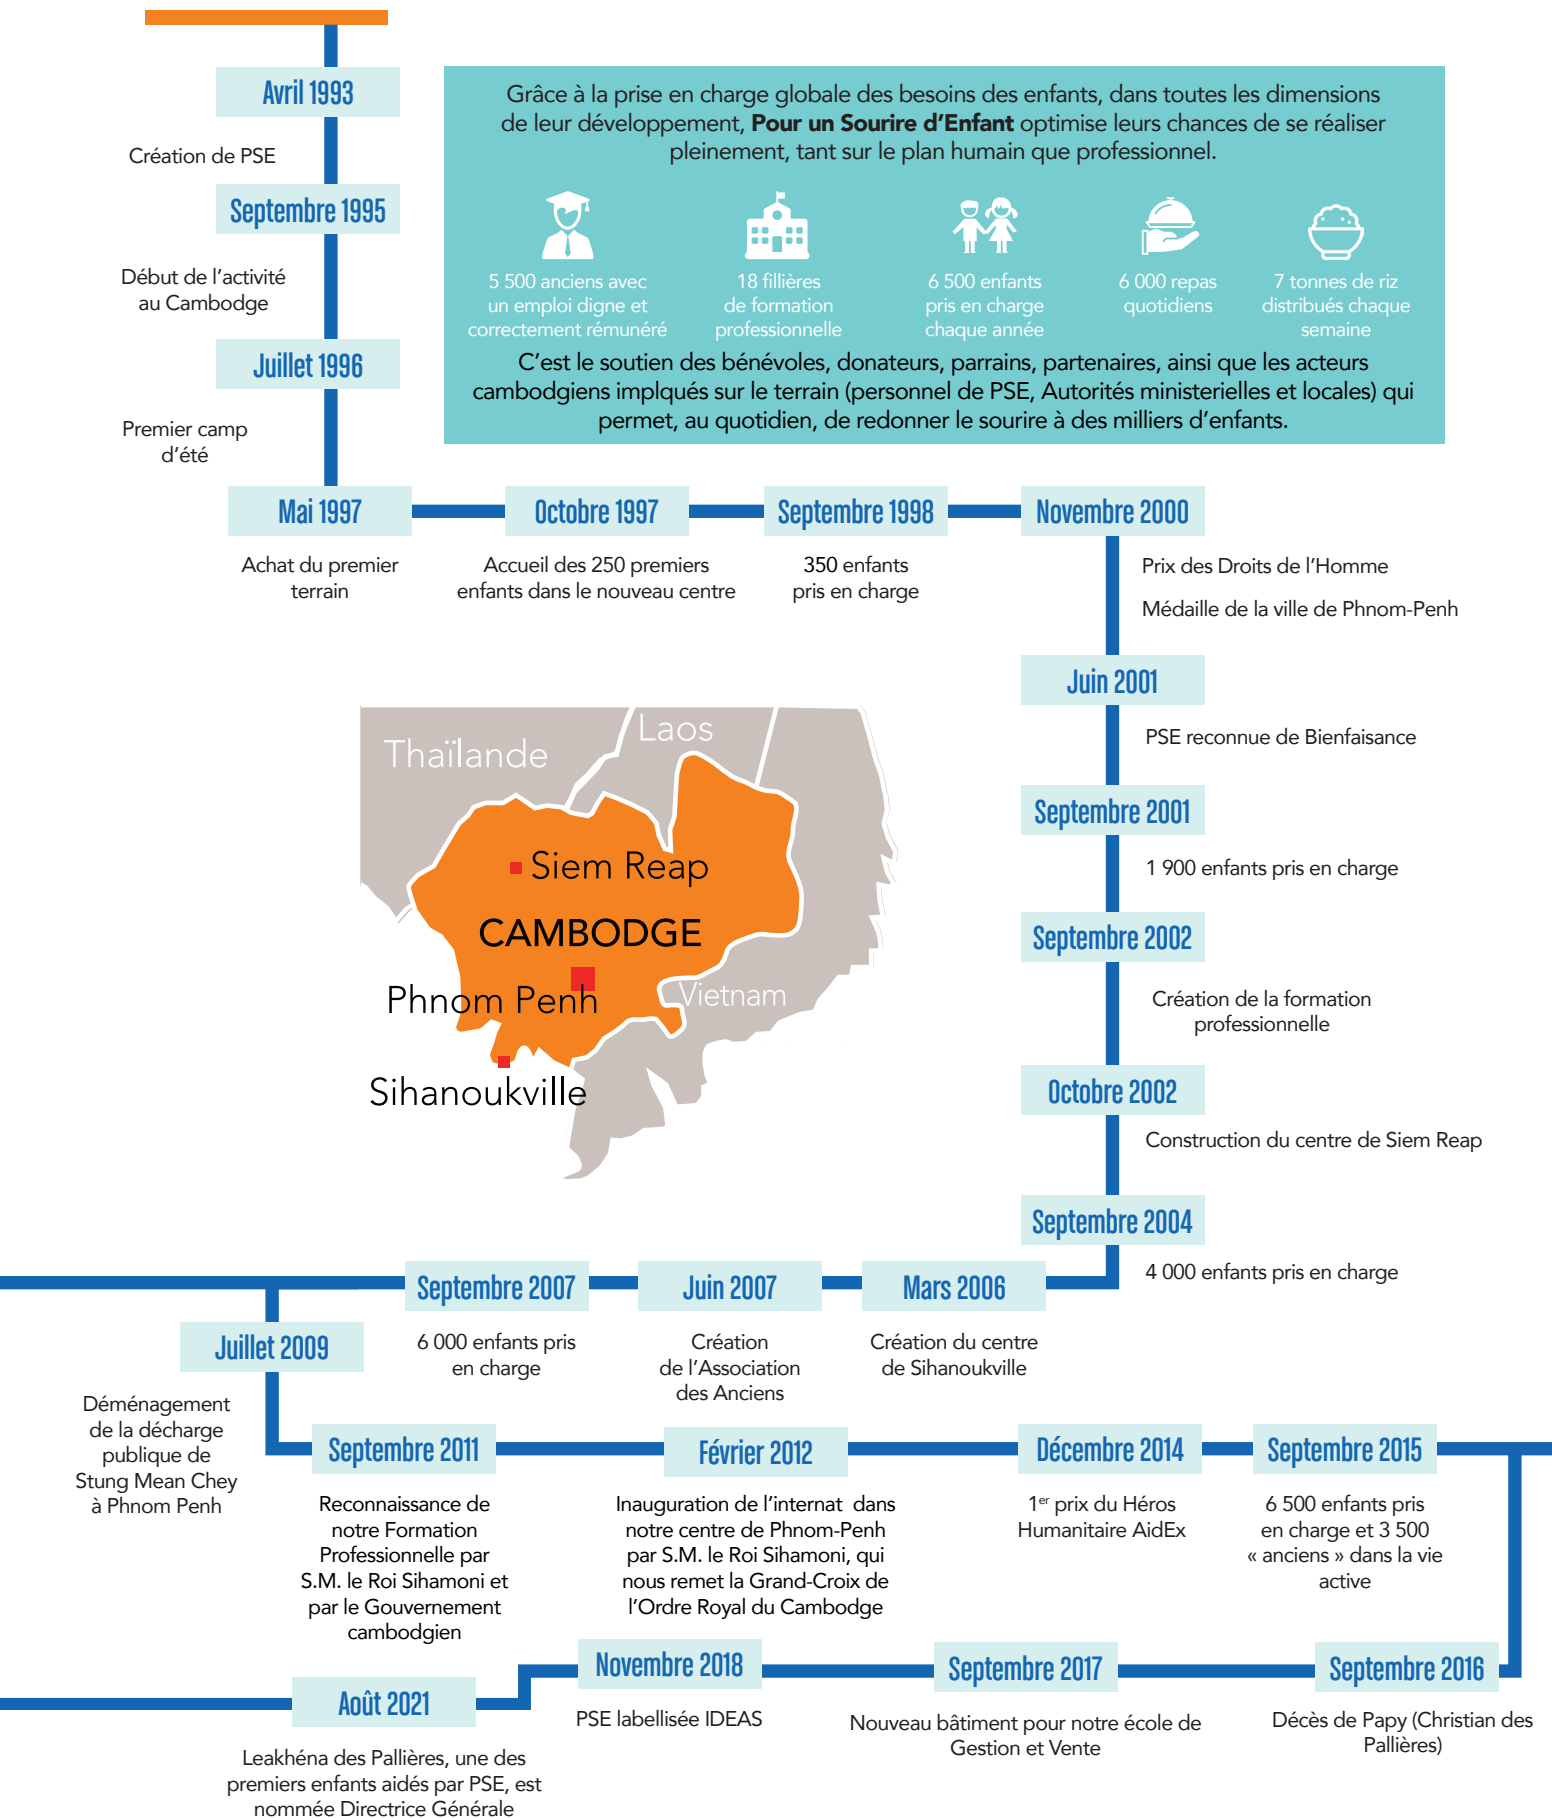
Avril 1993

Création de PSE

Septembre 1995

Début de l'activité au Cambodge

Juillet 1996

Premier camp d'été

Grâce à la prise en charge globale des besoins des enfants, dans toutes les dimensions de leur développement, **Pour un Sourire d'Enfant** optimise leurs chances de se réaliser pleinement, tant sur le plan humain que professionnel.

5 500 anciens avec un emploi digne et correctement rémunéré

18 fillières de formation professionnelle

6 500 enfants pris en charge chaque année

6 000 repas quotidiens

7 tonnes de riz distribués chaque semaine

C'est le soutien des bénévoles, donateurs, parrains, partenaires, ainsi que les acteurs cambodgiens implqués sur le terrain (personnel de PSE, Autorités ministerielles et locales) qui permet, au quotidien, de redonner le sourire à des milliers d'enfants.

Mai 1997

Achat du premier terrain

Octobre 1997

Accueil des 250 premiers enfants dans le nouveau centre

Septembre 1998

350 enfants pris en charge

Novembre 2000

Prix des Droits de l'Homme

Médaille de la ville de Phnom-Penh

Juin 2001

PSE reconnue de Bienfaisance

Septembre 2001

1 900 enfants pris en charge

Septembre 2002

Création de la formation professionnelle

Octobre 2002

Construction du centre de Siem Reap

Septembre 2004

4 000 enfants pris en charge

Thaïlande
Laos
Siem Reap
CAMBODGE
Phnom Penh
Vietnam
Sihanoukville

Mars 2006

Création du centre de Sihanoukville

Juin 2007

Création de l'Association des Anciens

Septembre 2007

6 000 enfants pris en charge

Juillet 2009

Déménagement de la décharge publique de Stung Mean Chey à Phnom Penh

Septembre 2011

Reconnaissance de notre Formation Professionnelle par S.M. le Roi Sihamoni et par le Gouvernement cambodgien

Février 2012

Inauguration de l'internat dans notre centre de Phnom-Penh par S.M. le Roi Sihamoni, qui nous remet la Grand-Croix de l'Ordre Royal du Cambodge

Décembre 2014

1$^{er}$ prix du Héros Humanitaire AidEx

Septembre 2015

6 500 enfants pris en charge et 3 500 « anciens » dans la vie active

Septembre 2016

Décès de Papy (Christian des Pallières)

Septembre 2017

Nouveau bâtiment pour notre école de Gestion et Vente

Novembre 2018

PSE labellisée IDEAS

Août 2021

Leakhéna des Pallières, une des premiers enfants aidés par PSE, est nommée Directrice Générale